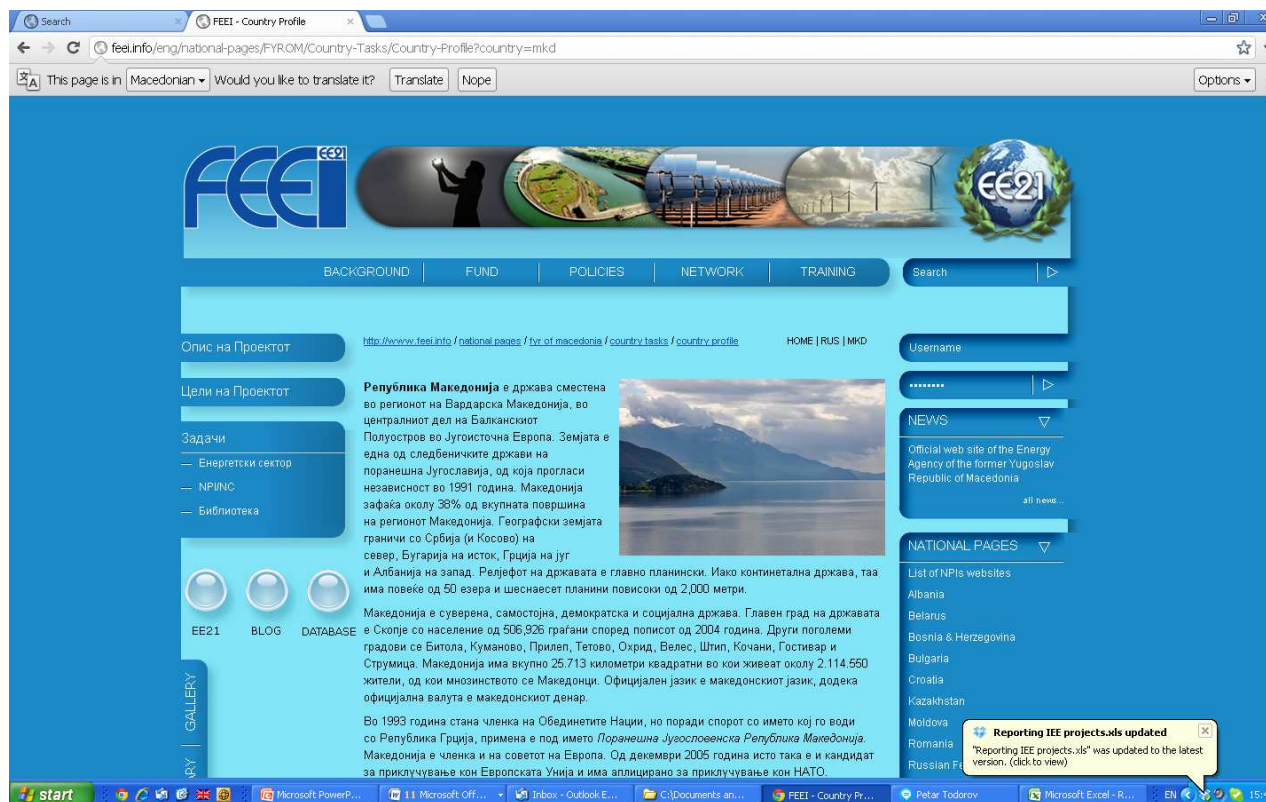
Search
FEEI - Country Profile
feei.info/eng/national-pages/FYROM/Country-Tasks/Country-Profile?country=mkd
This page is in Macedonian Would you like to translate it? Translate Nope Options

FEEI EE21
EE21

BACKGROUND | FUND | POLICIES | NETWORK | TRAINING
Search

Опис на Проектот
Цели на Проектот
Задачи
— Енергетски сектор
— NPI/NC
— Библиотека

EE21 BLOG DATABASE

GALLERY
ARY

http://www.feei.info / national pages / fyr of macedonia / country tasks / country profile
HOME | RUS | MKD

**Република Македонија** е држава сместена во регионот на Вардарска Македонија, во централниот дел на Балканскиот Полуостров во Југоисточна Европа. Земјата е една од следбеничките држави на поранешна Југославија, од која прогласи независност во 1991 година. Македонија зафаќа околу 38% од вкупната површина на регионот Македонија. Географски земјата граничи со Србија (и Косово) на север, Бугарија на исток, Грција на југ и Албанија на запад. Релјефот на државата е главно планински. Иако континентална држава, таа има повеќе од 50 езера и шеснаесет планини повисоки од 2,000 метри.

Македонија е суверена, самостојна, демократска и социјална држава. Главен град на државата е Скопје со население од 506,926 граѓани според пописот од 2004 година. Други поголеми градови се Битола, Куманово, Прилеп, Тетово, Охрид, Велес, Штип, Кочани, Гостивар и Струмица. Македонија има вкупно 25.713 километри квадратни во кои живеат околу 2.114.550 жители, од кои мнозинството се Македонци. Официјален јазик е македонскиот јазик, додека официјална валута е македонскиот денар.

Во 1993 година стана членка на Обединетите Нации, но поради спорот со името кој го води со Република Грција, примена е под името *Поранешна Југословенска Република Македонија*. Македонија е членка и на советот на Европа. Од декември 2005 година исто така е и кандидат за приклучување кон Европската Унија и има аплицирано за приклучување кон НАТО.

Username
........
NEWS
Official web site of the Energy Agency of the former Yugoslav Republic of Macedonia
all news...

NATIONAL PAGES
List of NPIs websites
Albania
Belarus
Bosnia & Herzegovina
Bulgaria
Croatia
Kazakhstan
Moldova
Romania
Russian Fe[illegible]

Reporting IEE projects.xls updated
"Reporting IEE projects.xls" was updated to the latest version. (click to view)

start
Microsoft PowerP...
11 Microsoft Off...
Inbox - Outlook E...
C:\Documents an...
FEEI - Country Pr...
Petar Todorov
Microsoft Excel - R...
EN 15:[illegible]